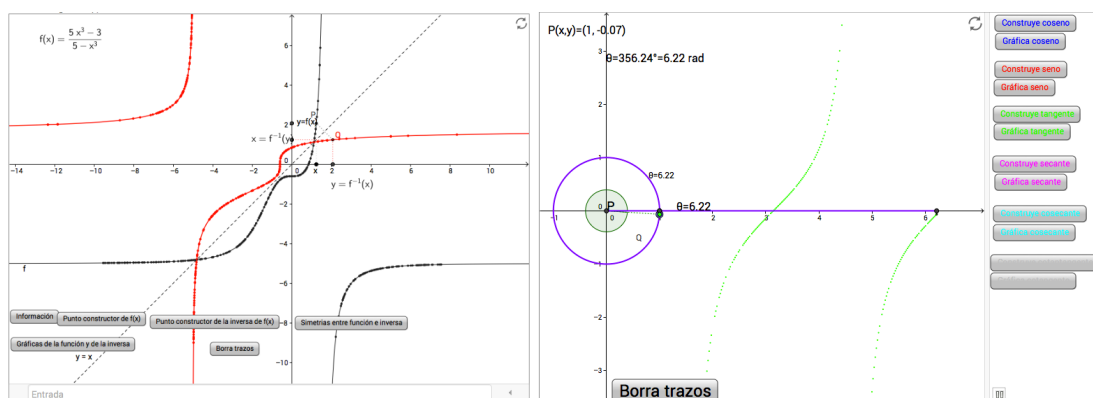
$f(x) = \frac{5x^3 - 3}{5 - x^3}$

$x = f^{-1}(y)$

$y=f(x)$

P

Q

$y = f^{-1}(x)$

0

x

-14 -12 -10 -8 -6 -4 -2 2 4 6 8 10

6 4 2 -2 -4 -6 -8 -10

f

Información

Punto constructor de f(x)

Punto constructor de la inversa de f(x)

Simetrias entre función e inversa

Gráficas de la función y de la inversa

y = x

Borra trazos

Entrada

P(x,y)=(1, -0.07)

θ=356.24°=6.22 rad

θ=6.22

θ=6.22

P

Q

0

-1 1 2 3 4 5 6

3 2 1 -1 -2 -3

Borra trazos

Construye coseno

Gráfica coseno

Construye seno

Gráfica seno

Construye tangente

Gráfica tangente

Construye secante

Gráfica secante

Construye cosecante

Gráfica cosecante

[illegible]

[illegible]